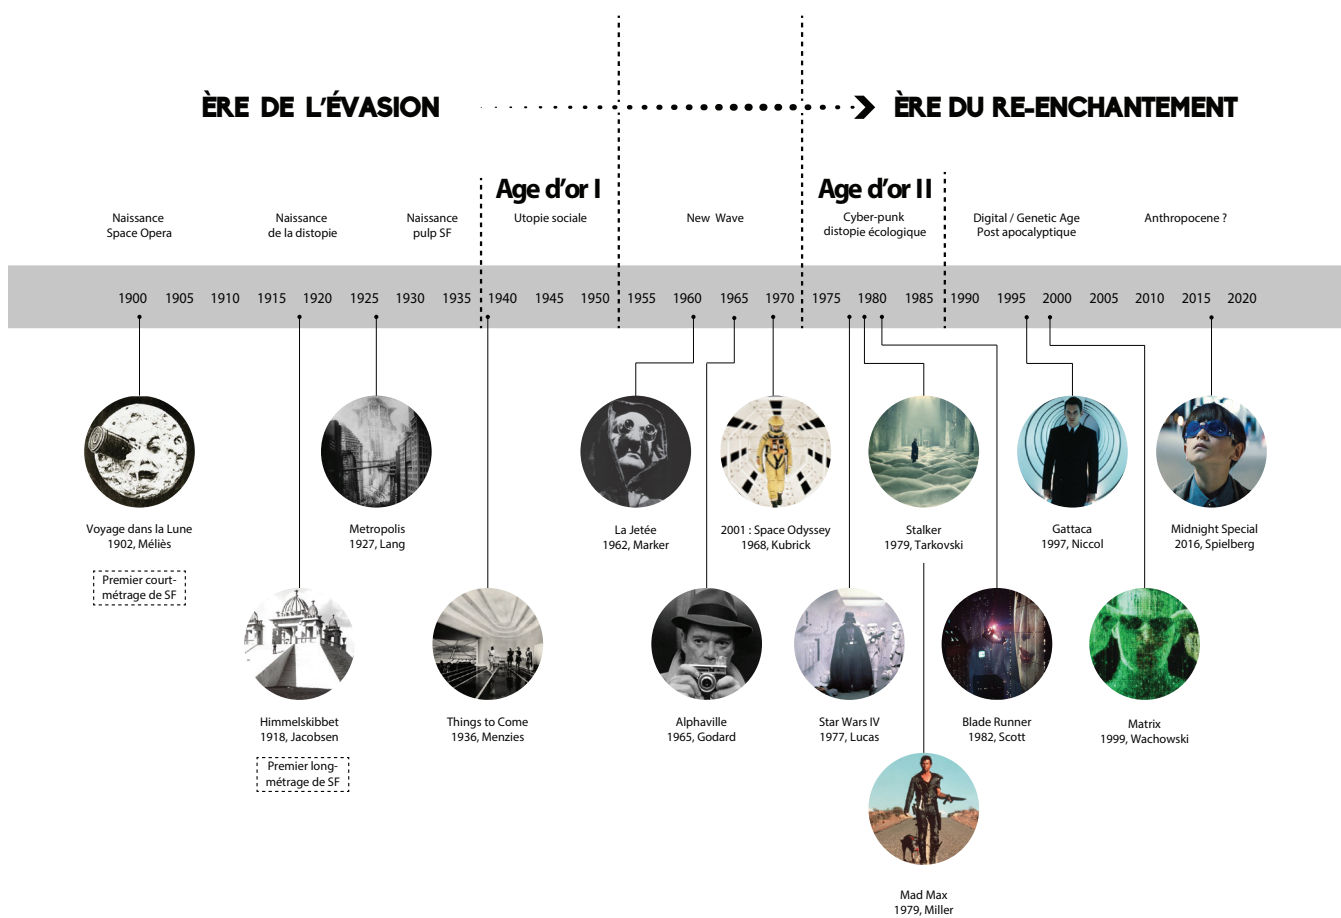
ÈRE DE L'ÉVASION

ÈRE DU RE-ENCHANTEMENT

Age d'or I

Age d'or II

Naissance Space Opera

Naissance de la distopie

Naissance pulp SF

Utopie sociale

New Wave

Cyber-punk distopie écologique

Digital / Genetic Age Post apocalyptique

Anthropocene ?

1900 1905 1910 1915 1920 1925 1930 1935 1940 1945 1950 1955 1960 1965 1970 1975 1980 1985 1990 1995 2000 2005 2010 2015 2020

Voyage dans la Lune
1902, Méliès

Premier court-métrage de SF

Metropolis
1927, Lang

Himmelskibbet
1918, Jacobsen

Premier long-métrage de SF

Things to Come
1936, Menzies

La Jetée
1962, Marker

2001 : Space Odyssey
1968, Kubrick

Alphaville
1965, Godard

Stalker
1979, Tarkovski

Star Wars IV
1977, Lucas

Blade Runner
1982, Scott

Mad Max
1979, Miller

Gattaca
1997, Niccol

Midnight Special
2016, Spielberg

Matrix
1999, Wachowski